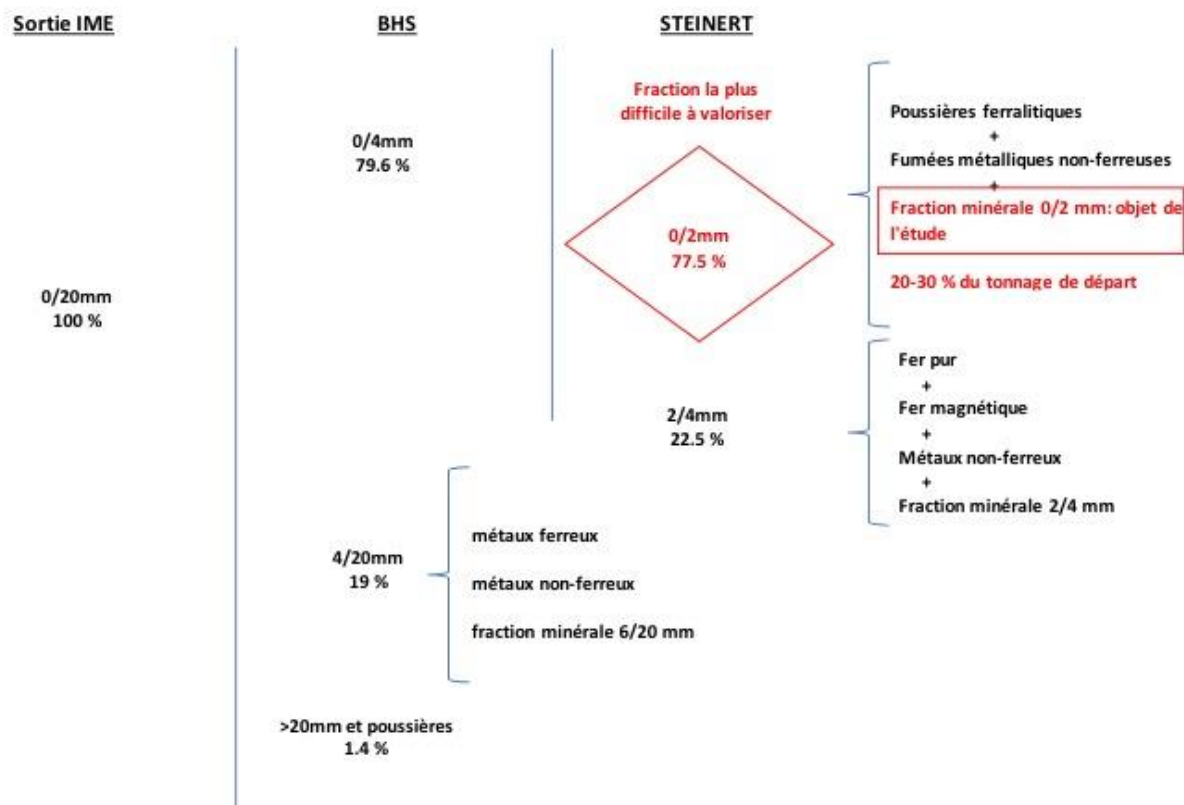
Sortie IME

BHS

STEINERT

Fraction la plus difficile à valoriser

Poussières ferralitiques
+
Fumées métalliques non-ferreuses
+
Fraction minérale 0/2 mm: objet de l'étude

20-30 % du tonnage de départ

0/4mm
79.6 %

0/2mm
77.5 %

0/20mm
100 %

Fer pur
+
Fer magnétique
+
Métaux non-ferreux
+
Fraction minérale 2/4 mm

2/4mm
22.5 %

4/20mm
19 %

métaux ferreux

métaux non-ferreux

fraction minérale 6/20 mm

>20mm et poussières
1.4 %